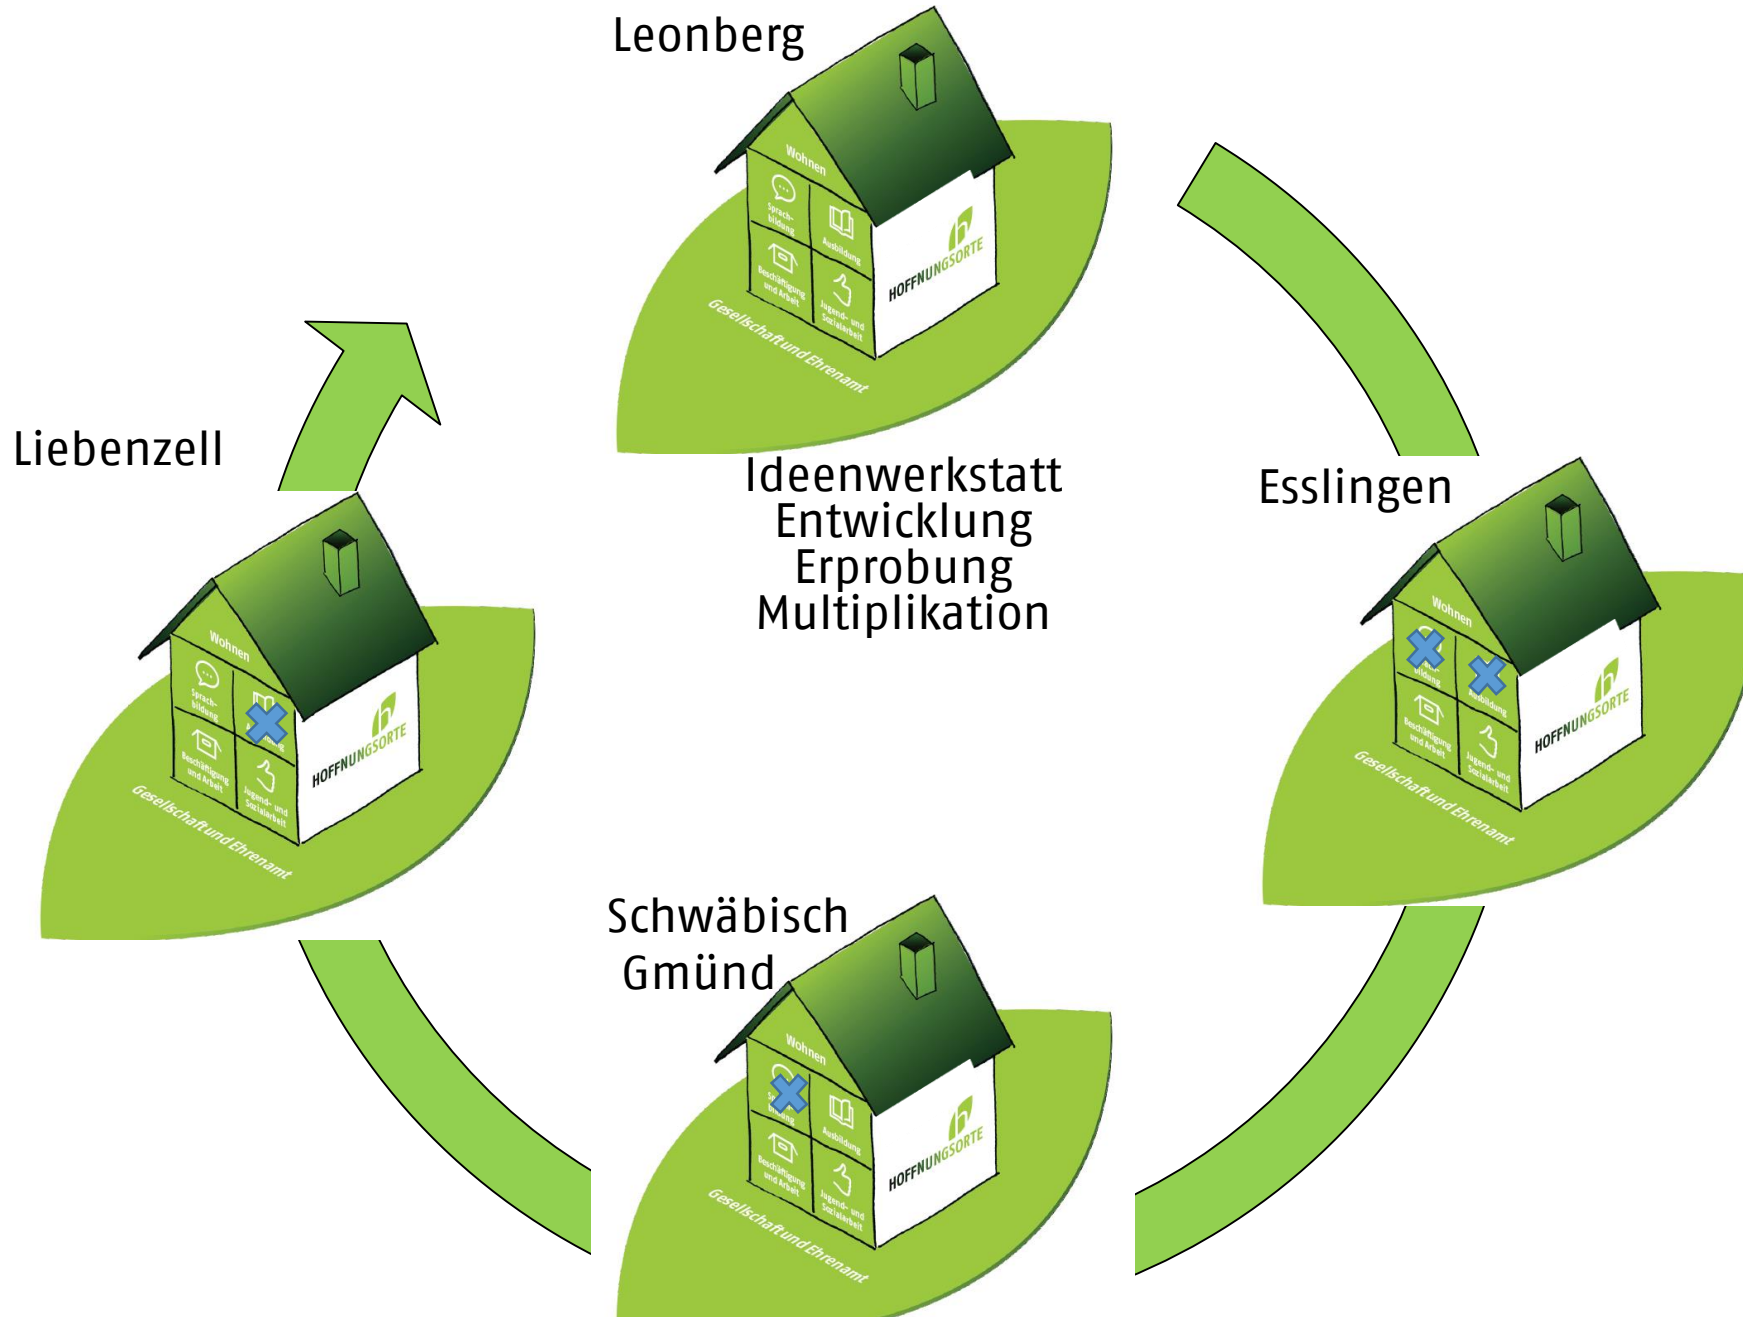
Leonberg

Wohnen
Sprach-bildung
Ausbildung
Beschäftigung und Arbeit
Jugend- und Sozialarbeit
HOFFNUNGSORTE
Gesellschaft und Ehrenamt

Liebenzell

Wohnen
Sprach-bildung
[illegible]
Beschäftigung und Arbeit
Jugend- und Sozialarbeit
HOFFNUNGSORTE
Gesellschaft und Ehrenamt

Ideenwerkstatt
Entwicklung
Erprobung
Multiplikation

Esslingen

Wohnen
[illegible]
Ausbildung
Beschäftigung und Arbeit
Jugend- und Sozialarbeit
HOFFNUNGSORTE
Gesellschaft und Ehrenamt

Schwäbisch Gmünd

Wohnen
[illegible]
Ausbildung
Beschäftigung und Arbeit
Jugend- und Sozialarbeit
HOFFNUNGSORTE
Gesellschaft und Ehrenamt